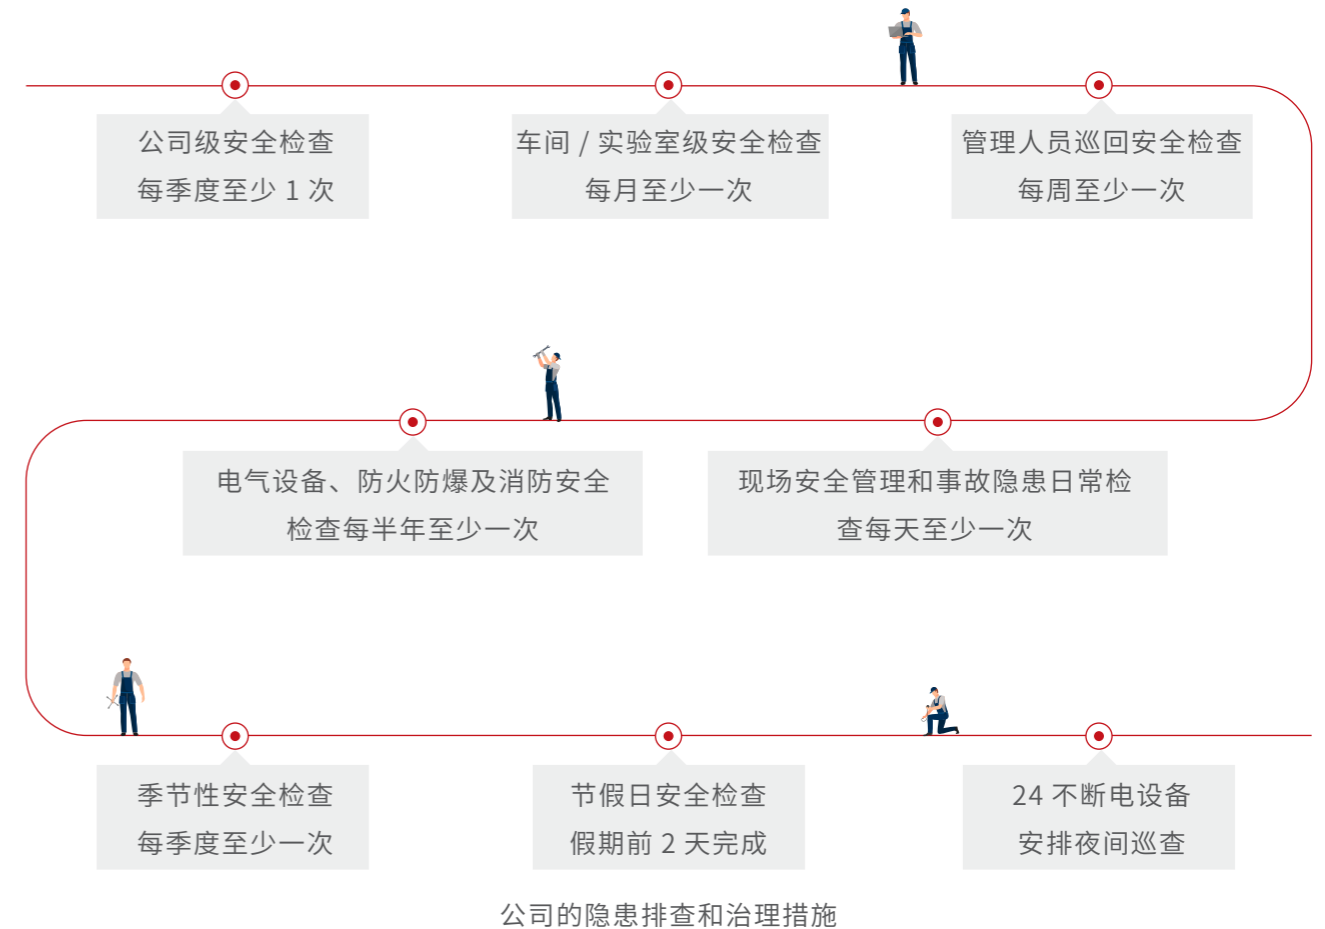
公司级安全检查
每季度至少 1 次

车间 / 实验室级安全检查
每月至少一次

管理人员巡回安全检查
每周至少一次

电气设备、防火防爆及消防安全检查每半年至少一次

现场安全管理和事故隐患日常检查每天至少一次

季节性安全检查
每季度至少一次

节假日安全检查
假期前 2 天完成

24 不断电设备
安排夜间巡查

公司的隐患排查和治理措施